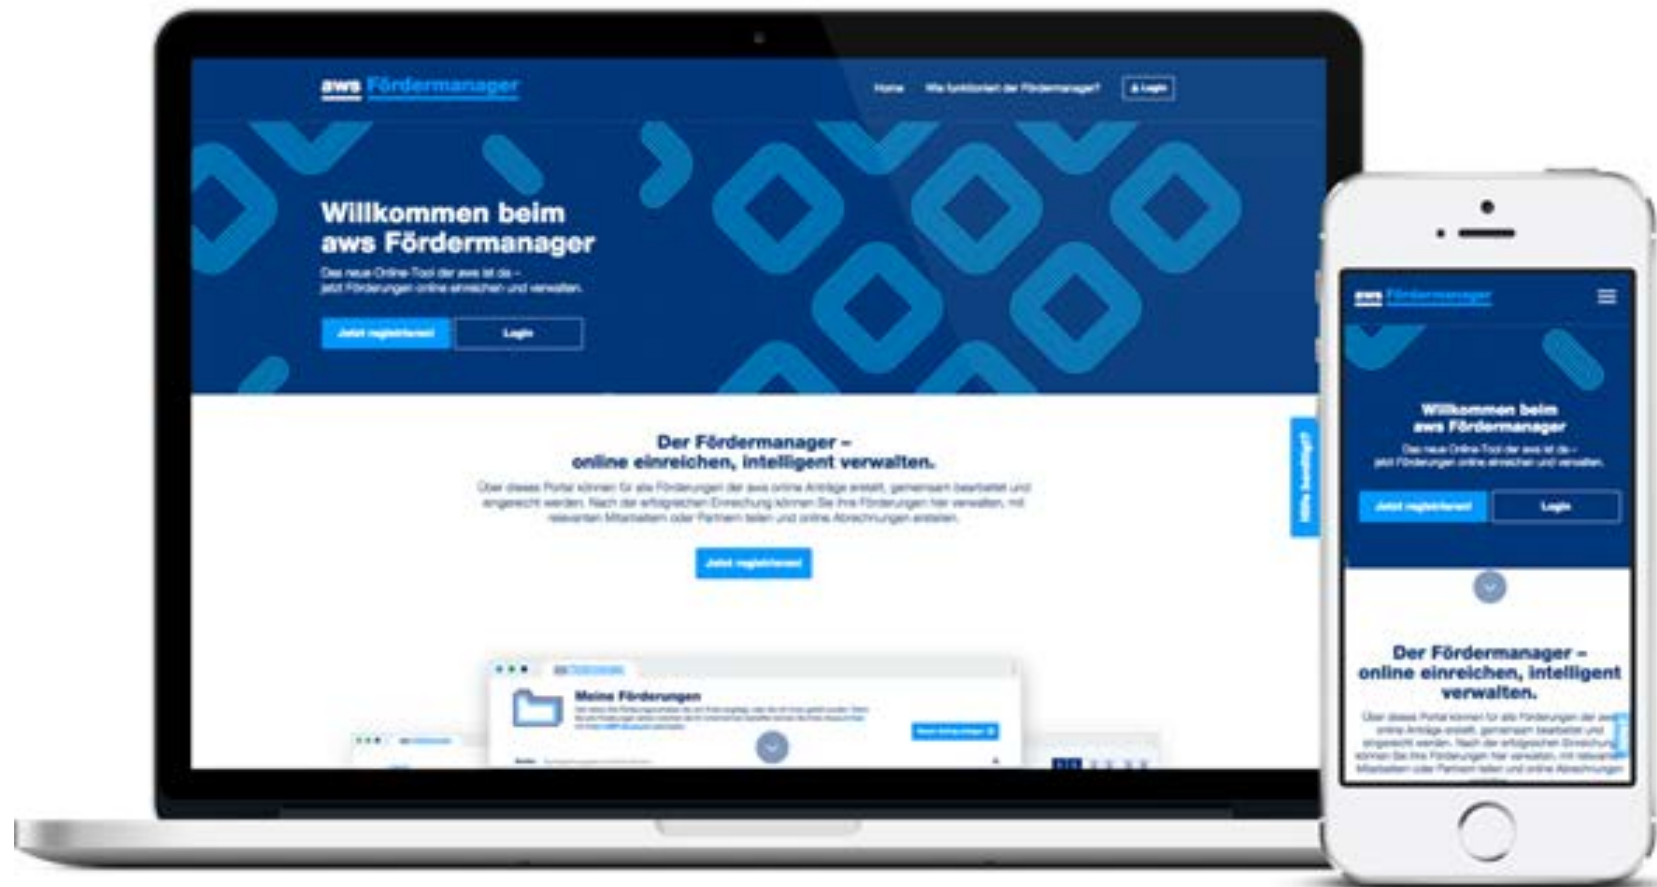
aws Fördermanager

Home Wie funktioniert der Fördermanager? Login

Willkommen beim aws Fördermanager

Das neue Online-Tool der aws ist da – jetzt Förderungen online einreichen und verwalten.

Jetzt registrieren! Login

Hilfe benötigt?

Der Fördermanager – online einreichen, intelligent verwalten.

Über dieses Portal können Sie alle Förderungen der aws online Anträge erstellt, gemeinsam bearbeitet und eingereicht werden. Nach der erfolgreichen Einreichung können Sie Ihre Förderungen hier verwalten, mit relevanten Mitarbeitern oder Partnern teilen und online Abrechnungen erstellen.

Jetzt registrieren!

Meine Förderungen

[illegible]

aws Fördermanager

Willkommen beim aws Fördermanager

Das neue Online-Tool der aws ist da – jetzt Förderungen online einreichen und verwalten.

Jetzt registrieren! Login

Der Fördermanager – online einreichen, intelligent verwalten.

Über dieses Portal können Sie alle Förderungen der aws online Anträge erstellt, gemeinsam bearbeitet und eingereicht werden. Nach der erfolgreichen Einreichung können Sie Ihre Förderungen hier verwalten, mit relevanten Mitarbeitern oder Partnern teilen und online Abrechnungen